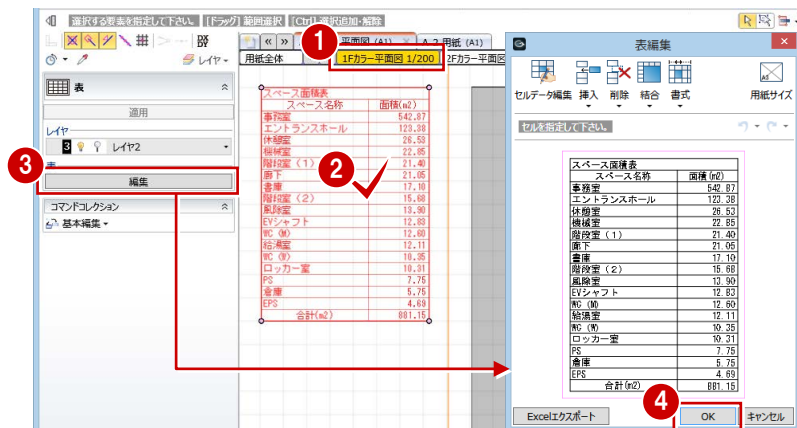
選択する要素を指定して下さい。 [ドラッグ] 範囲選択 [Ctrl] 選択追加・解除

表

適用

レイヤ

3 レイヤ2

表

編集

コマンドコレクション

基本編集

レイヤー

1

平面図 (A1)

A-2 用紙 (A1)

用紙全体

1Fカラー平面図 1/200

2Fカラー平面図

2

3

4

| スペース面積表 | |
|---|---|
| スペース名称 | 面積(m2) |
| 事務室 | 542.87 |
| エントランスホール | 123.38 |
| 休憩室 | 26.53 |
| 機械室 | 22.85 |
| 階段室（1） | 21.40 |
| 廊下 | 21.05 |
| 書庫 | 17.10 |
| 階段室（2） | 15.68 |
| 風除室 | 13.90 |
| EVシャフト | 12.83 |
| WC (M) | 12.60 |
| 給湯室 | 12.11 |
| WC (W) | 10.35 |
| ロッカー室 | 10.31 |
| PS | 7.75 |
| 倉庫 | 5.75 |
| EPS | 4.69 |
| 合計(m2) | 881.15 |

表編集

セルデータ編集 挿入 削除 結合 書式

用紙サイズ

セルを指定して下さい。

| スペース面積表 | |
|---|---|
| スペース名称 | 面積(m2) |
| 事務室 | 542.87 |
| エントランスホール | 123.38 |
| 休憩室 | 26.53 |
| 機械室 | 22.85 |
| 階段室（1） | 21.40 |
| 廊下 | 21.05 |
| 書庫 | 17.10 |
| 階段室（2） | 15.68 |
| 風除室 | 13.90 |
| EVシャフト | 12.83 |
| WC (M) | 12.60 |
| 給湯室 | 12.11 |
| WC (W) | 10.35 |
| ロッカー室 | 10.31 |
| PS | 7.75 |
| 倉庫 | 5.75 |
| EPS | 4.69 |
| 合計(m2) | 881.15 |

Excelエクスポート

OK

キャンセル